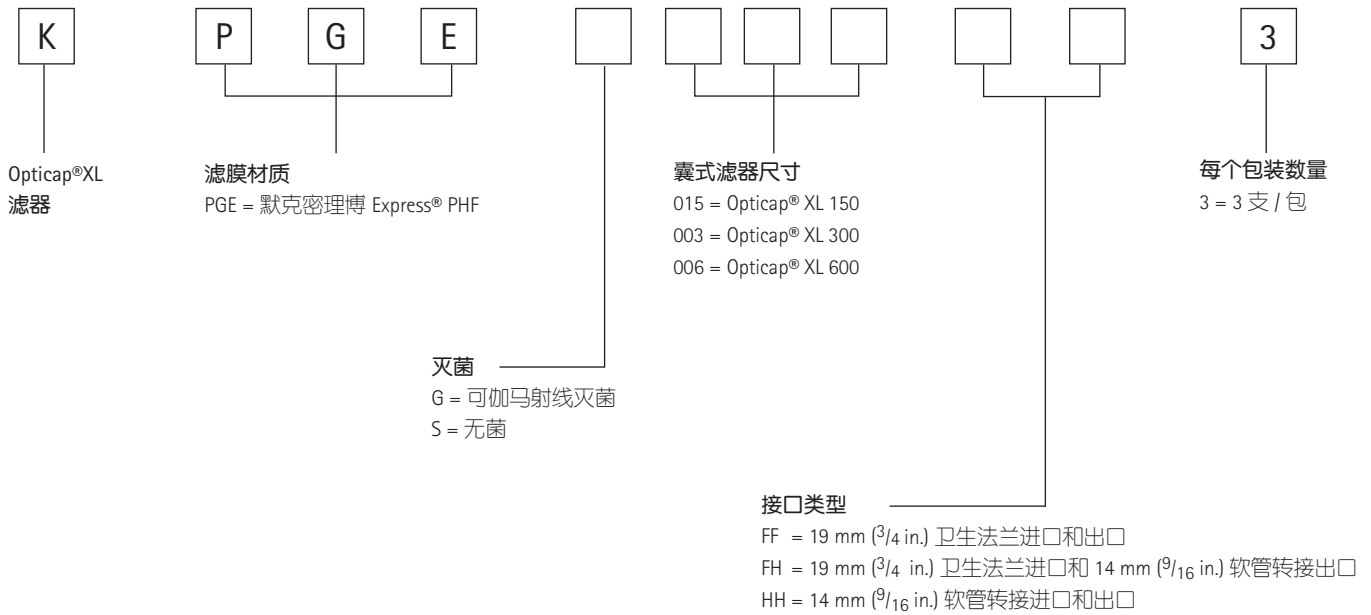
K P G E 3

Opticap®XL
滤器

滤膜材质
PGE = 默克密理博 Express® PHF

囊式滤器尺寸
015 = Opticap® XL 150
003 = Opticap® XL 300
006 = Opticap® XL 600

每个包装数量
3 = 3 支 / 包

灭菌
G = 可伽马射线灭菌
S = 无菌

接口类型
FF = 19 mm ($^3/_4$ in.) 卫生法兰进口和出口
FH = 19 mm ($^3/_4$ in.) 卫生法兰进口和 14 mm ($^9/_{16}$ in.) 软管转接出口
HH = 14 mm ($^9/_{16}$ in.) 软管转接进口和出口